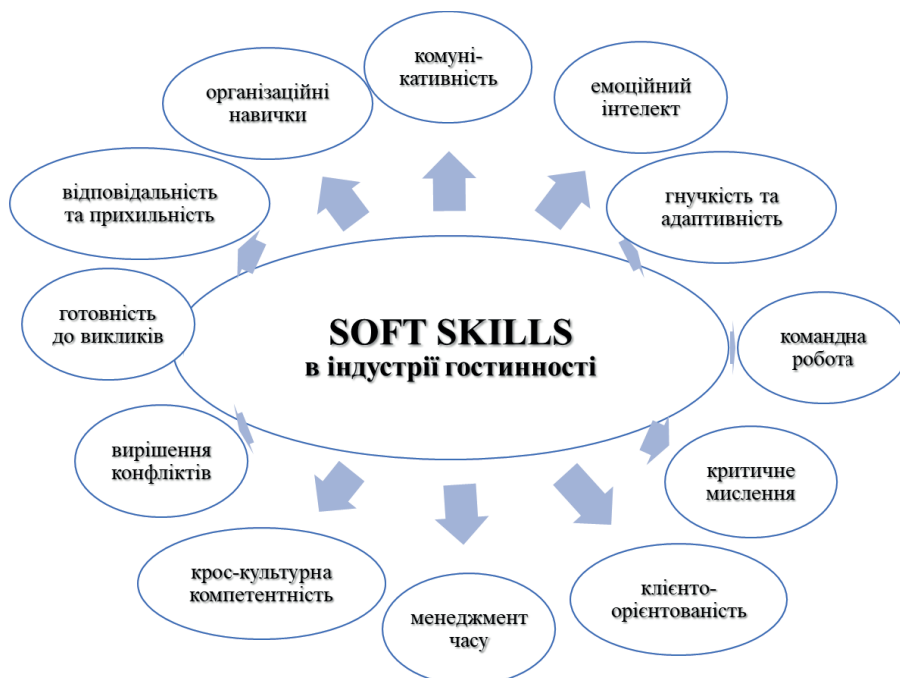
SOFT SKILLS
в індустрії гостинності

комунікативність

емоційний інтелект

гнучкість та адаптивність

командна робота

критичне мислення

клієнтоорієнтованість

менеджмент часу

крос-культурна компетентність

вирішення конфліктів

готовність до викликів

відповідальність та прихильність

організаційні навички